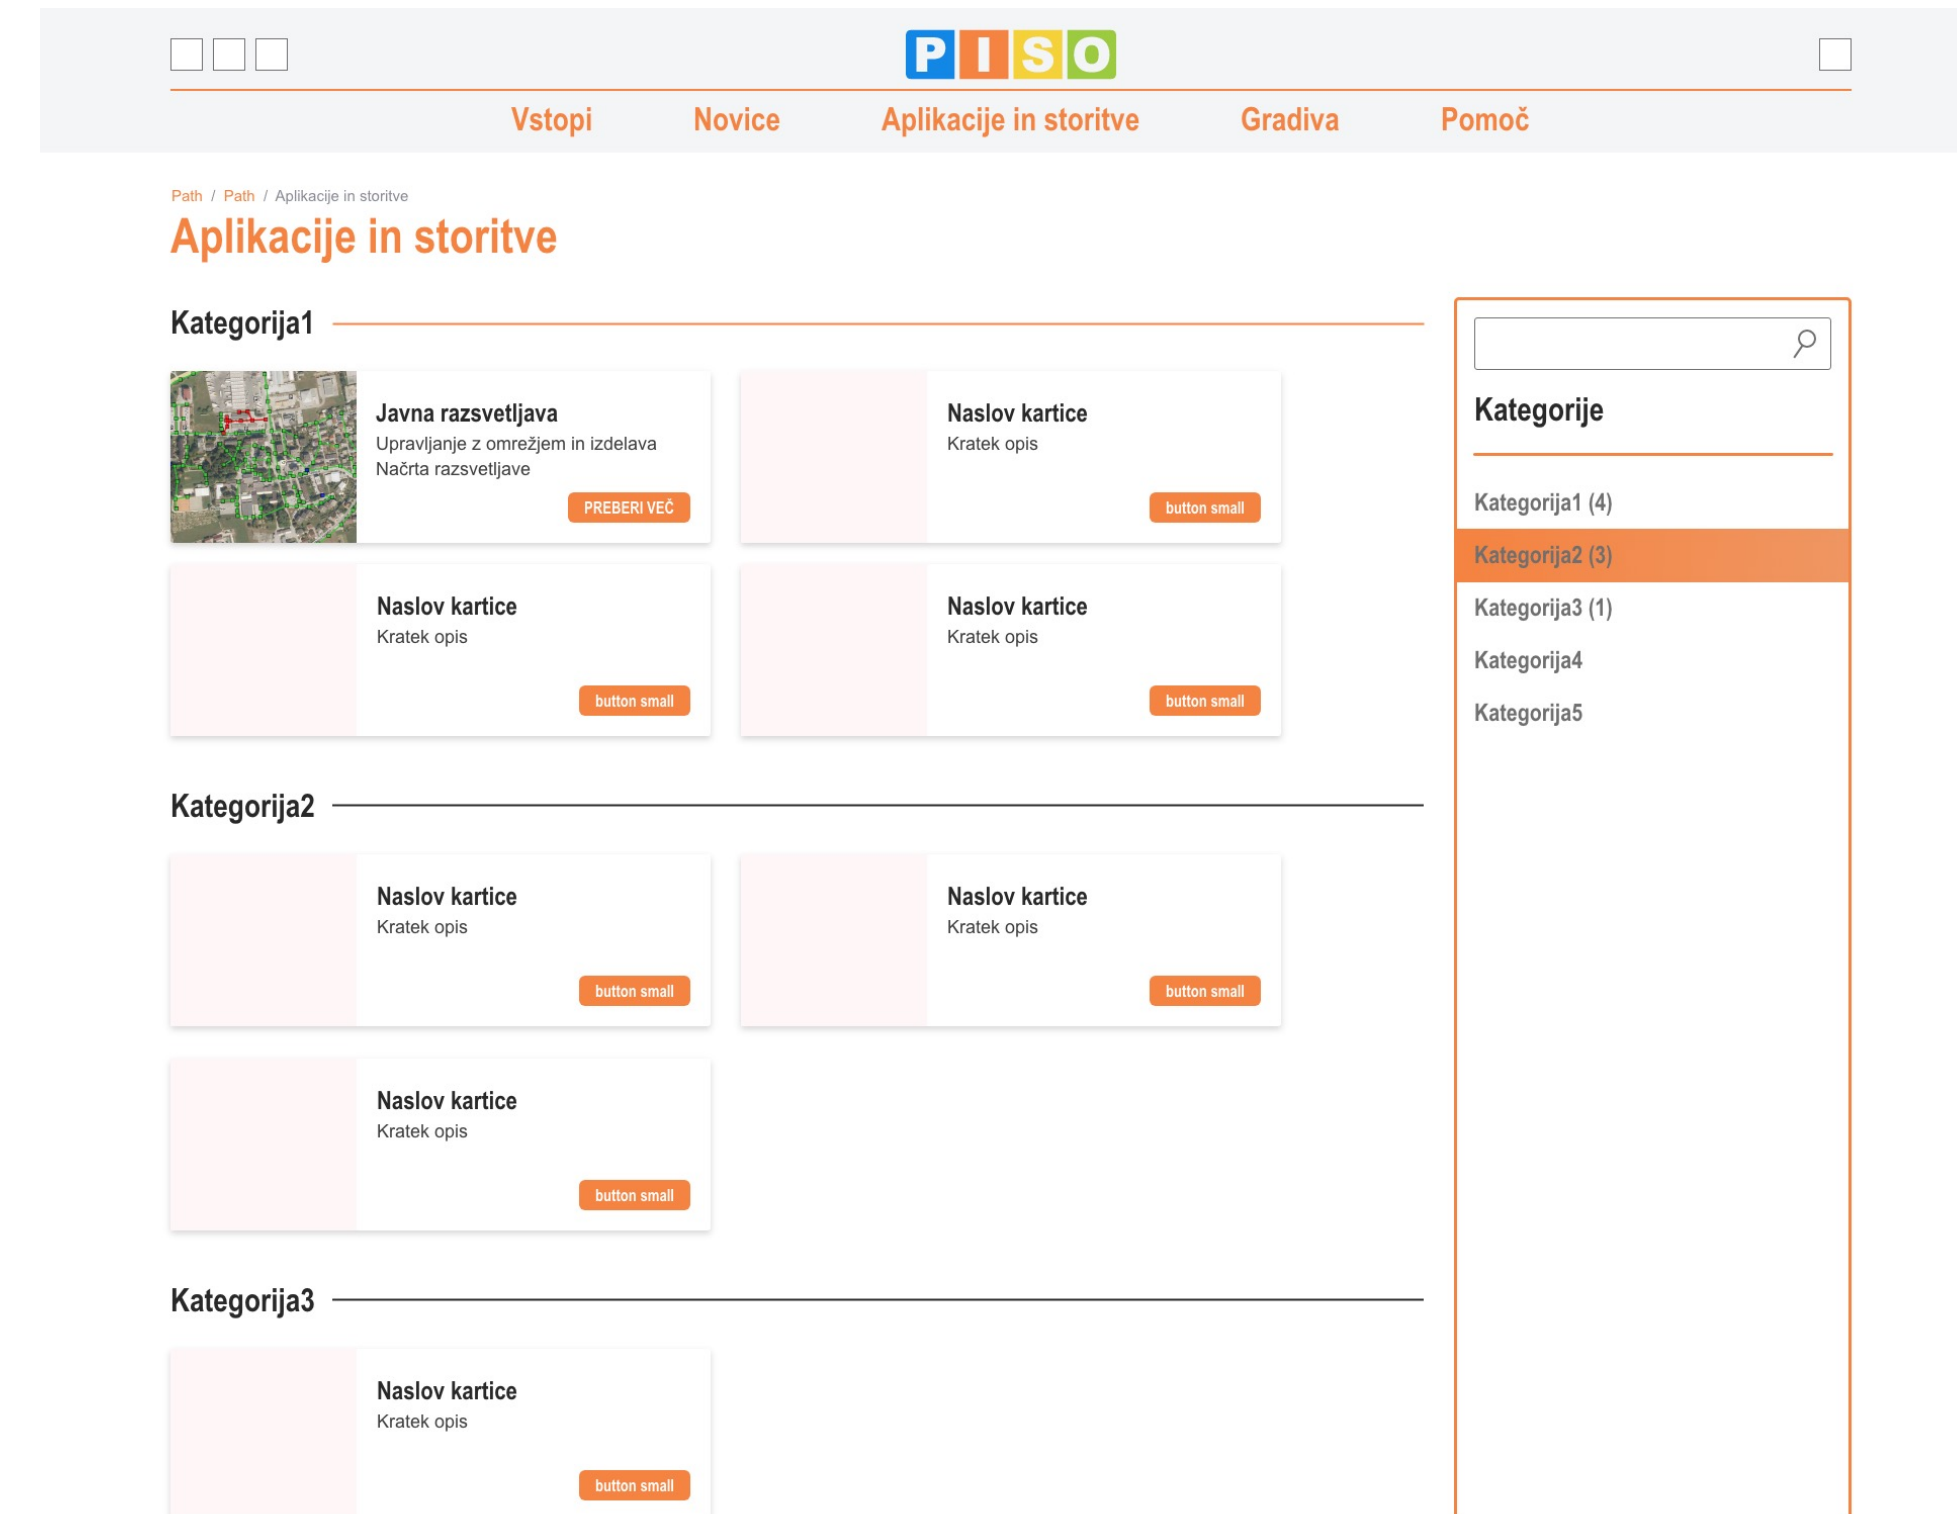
P I S O

Vstopi Novice Aplikacije in storitve Gradiva Pomoč

Path / Path / Aplikacije in storitve

Aplikacije in storitve

Kategorija1

Javna razsvetljava
Upravljanje z omrežjem in izdelava Načrta razsvetljave
PREBERI VEČ

Naslov kartice
Kratek opis
button small

Naslov kartice
Kratek opis
button small

Naslov kartice
Kratek opis
button small

Kategorija2

Naslov kartice
Kratek opis
button small

Naslov kartice
Kratek opis
button small

Naslov kartice
Kratek opis
button small

Kategorija3

Naslov kartice
Kratek opis
button small

Kategorije

Kategorija1 (4)
Kategorija2 (3)
Kategorija3 (1)
Kategorija4
Kategorija5